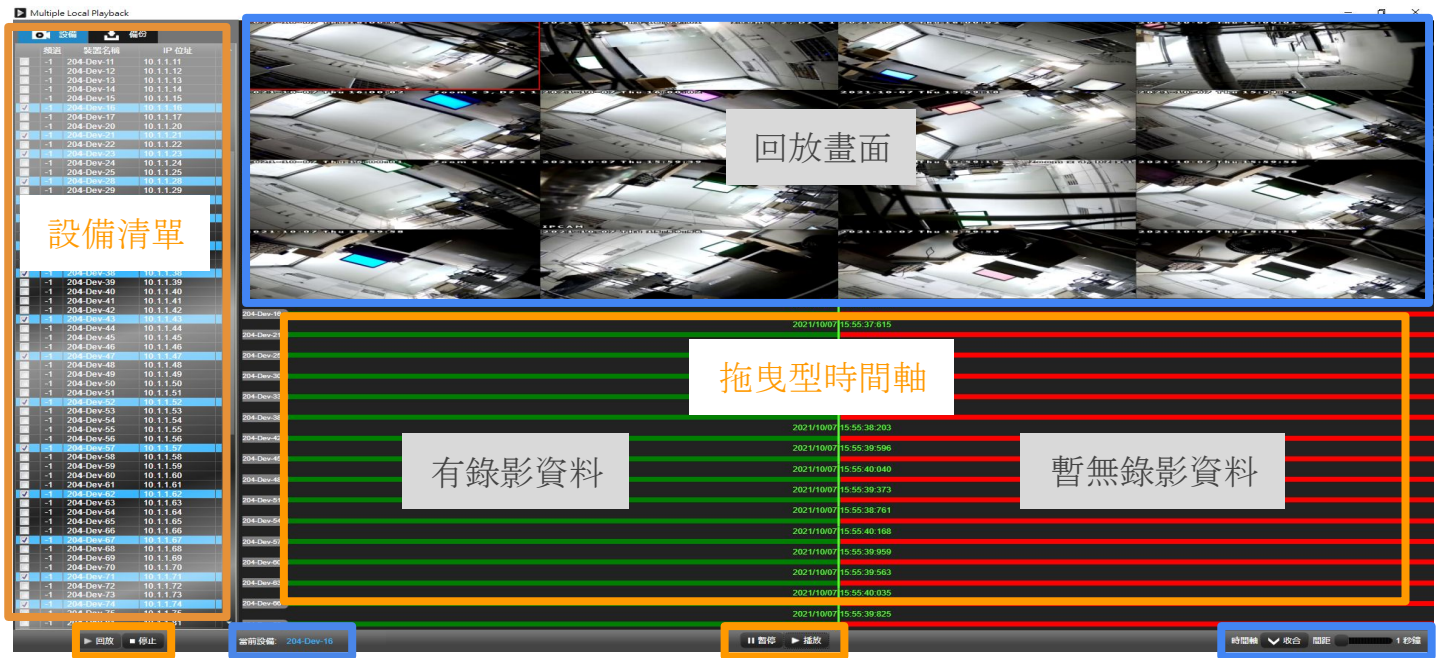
Multiple Local Playback

設備 備份

| 頻道 | 裝置名稱 | IP 位址 |
|---|---|---|
| -1 | 204-Dev-11 | 10.1.1.11 |
| -1 | 204-Dev-12 | 10.1.1.12 |
| -1 | 204-Dev-13 | 10.1.1.13 |
| -1 | 204-Dev-14 | 10.1.1.14 |
| -1 | 204-Dev-15 | 10.1.1.15 |
| -1 | 204-Dev-16 | 10.1.1.16 |
| -1 | 204-Dev-17 | 10.1.1.17 |
| -1 | 204-Dev-20 | 10.1.1.20 |
| -1 | 204-Dev-21 | 10.1.1.21 |
| -1 | 204-Dev-22 | 10.1.1.22 |
| -1 | 204-Dev-23 | 10.1.1.23 |
| -1 | 204-Dev-24 | 10.1.1.24 |
| -1 | 204-Dev-25 | 10.1.1.25 |
| -1 | 204-Dev-28 | 10.1.1.28 |
| -1 | 204-Dev-29 | 10.1.1.29 |
| -1 | 204-Dev-38 | 10.1.1.38 |
| -1 | 204-Dev-39 | 10.1.1.39 |
| -1 | 204-Dev-40 | 10.1.1.40 |
| -1 | 204-Dev-41 | 10.1.1.41 |
| -1 | 204-Dev-42 | 10.1.1.42 |
| -1 | 204-Dev-43 | 10.1.1.43 |
| -1 | 204-Dev-44 | 10.1.1.44 |
| -1 | 204-Dev-45 | 10.1.1.45 |
| -1 | 204-Dev-46 | 10.1.1.46 |
| -1 | 204-Dev-47 | 10.1.1.47 |
| -1 | 204-Dev-48 | 10.1.1.48 |
| -1 | 204-Dev-49 | 10.1.1.49 |
| -1 | 204-Dev-50 | 10.1.1.50 |
| -1 | 204-Dev-51 | 10.1.1.51 |
| -1 | 204-Dev-52 | 10.1.1.52 |
| -1 | 204-Dev-53 | 10.1.1.53 |
| -1 | 204-Dev-54 | 10.1.1.54 |
| -1 | 204-Dev-55 | 10.1.1.55 |
| -1 | 204-Dev-56 | 10.1.1.56 |
| -1 | 204-Dev-57 | 10.1.1.57 |
| -1 | 204-Dev-58 | 10.1.1.58 |
| -1 | 204-Dev-59 | 10.1.1.59 |
| -1 | 204-Dev-60 | 10.1.1.60 |
| -1 | 204-Dev-61 | 10.1.1.61 |
| -1 | 204-Dev-62 | 10.1.1.62 |
| -1 | 204-Dev-63 | 10.1.1.63 |
| -1 | 204-Dev-64 | 10.1.1.64 |
| -1 | 204-Dev-65 | 10.1.1.65 |
| -1 | 204-Dev-66 | 10.1.1.66 |
| -1 | 204-Dev-67 | 10.1.1.67 |
| -1 | 204-Dev-68 | 10.1.1.68 |
| -1 | 204-Dev-69 | 10.1.1.69 |
| -1 | 204-Dev-70 | 10.1.1.70 |
| -1 | 204-Dev-71 | 10.1.1.71 |
| -1 | 204-Dev-72 | 10.1.1.72 |
| -1 | 204-Dev-73 | 10.1.1.73 |
| -1 | 204-Dev-74 | 10.1.1.74 |

設備清單

2021-10-07 Thu 15:59:59

回放畫面

拖曳型時間軸

204-Dev-16
2021/10/07 15:55:37:615
204-Dev-21
204-Dev-25
204-Dev-36
204-Dev-33
204-Dev-38
2021/10/07 15:55:38:203
204-Dev-42
2021/10/07 15:55:39:596
204-Dev-45
2021/10/07 15:55:40:040
204-Dev-48
2021/10/07 15:55:39:373
204-Dev-51
2021/10/07 15:55:38:761
204-Dev-54
2021/10/07 15:55:40:168
204-Dev-57
2021/10/07 15:55:39:959
204-Dev-60
2021/10/07 15:55:39:563
204-Dev-63
2021/10/07 15:55:40:035
204-Dev-66
2021/10/07 15:55:39:825

有錄影資料

暫無錄影資料

▶ 回放 ■ 停止

當前設備: 204-Dev-16

❚❚ 暫停 ▶ 播放

時間軸 收合 間距 1 秒鐘